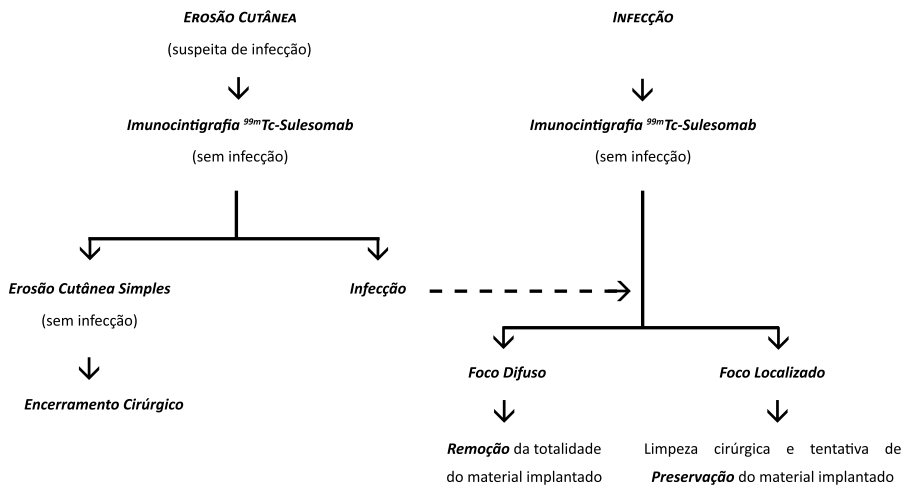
EROSÃO CUTÂNEA
(suspeita de infecção)

Imunocintigrafia $^{99m}$Tc-Sulesomab
(sem infecção)

Erosão Cutânea Simples
(sem infecção)

Encerramento Cirúrgico

Infecção

INFECÇÃO

Imunocintigrafia $^{99m}$Tc-Sulesomab
(sem infecção)

Foco Difuso

Remoção da totalidade do material implantado

Foco Localizado

Limpeza cirúrgica e tentativa de Preservação do material implantado